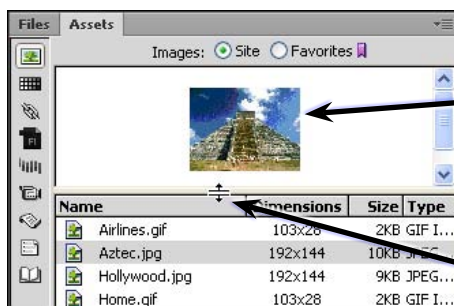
Files Assets

Images: Site Favorites

| Name | Dimensions | Size | Type |
|---|---|---|---|
| Airlines.gif | 103x28 | 2KB | GIF I... |
| Aztec.jpg | 192x144 | 10KB | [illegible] |
| Hollywood.jpg | 192x144 | 9KB | JPEG... |
| Home.gif | 103x28 | 2KB | GIF I... |